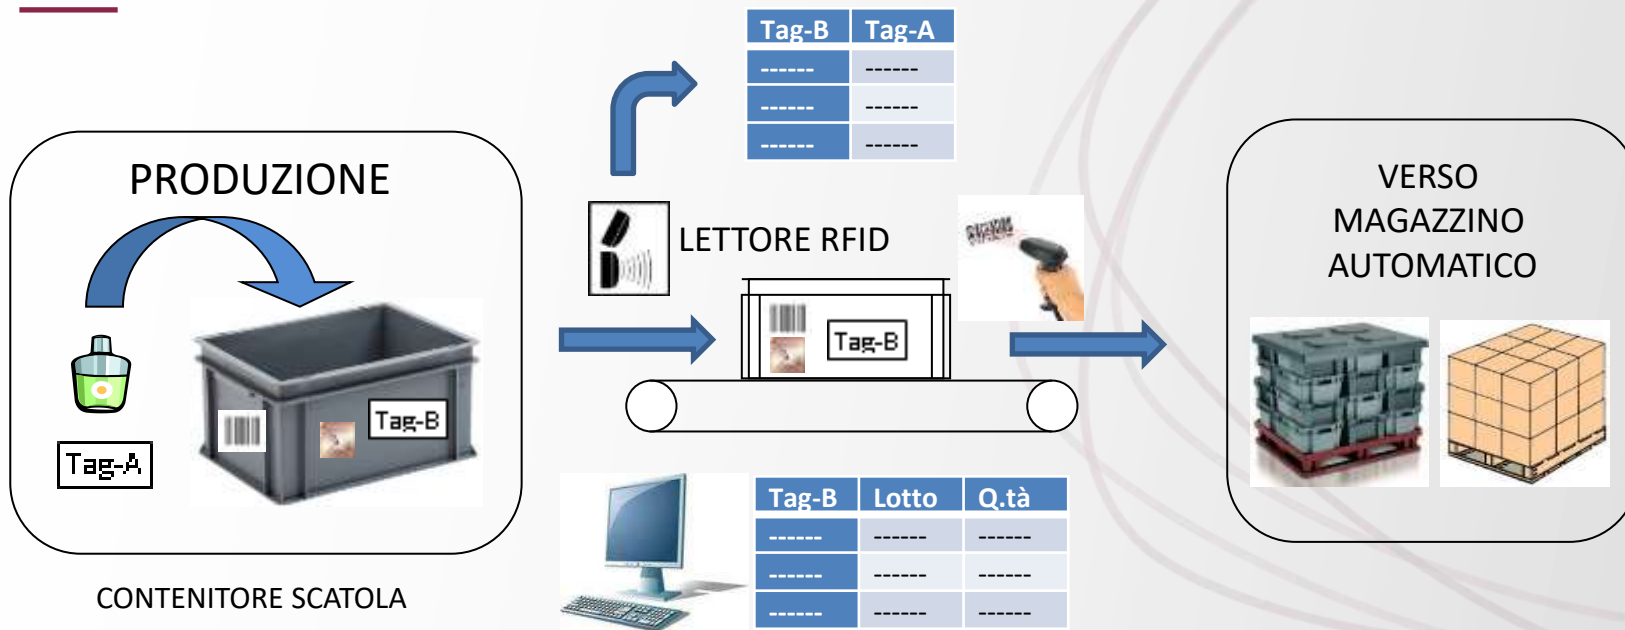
PRODUZIONE

Tag-A

Tag-B

CONTENITORE SCATOLA

| Tag-B | Tag-A |
|---|---|
| ------ | ------ |
| ------ | ------ |
| ------ | ------ |

LETTORE RFID

Tag-B

| Tag-B | Lotto | Q.tà |
|---|---|---|
| ------ | ------ | ------ |
| ------ | ------ | ------ |
| ------ | ------ | ------ |

VERSO MAGAZZINO AUTOMATICO